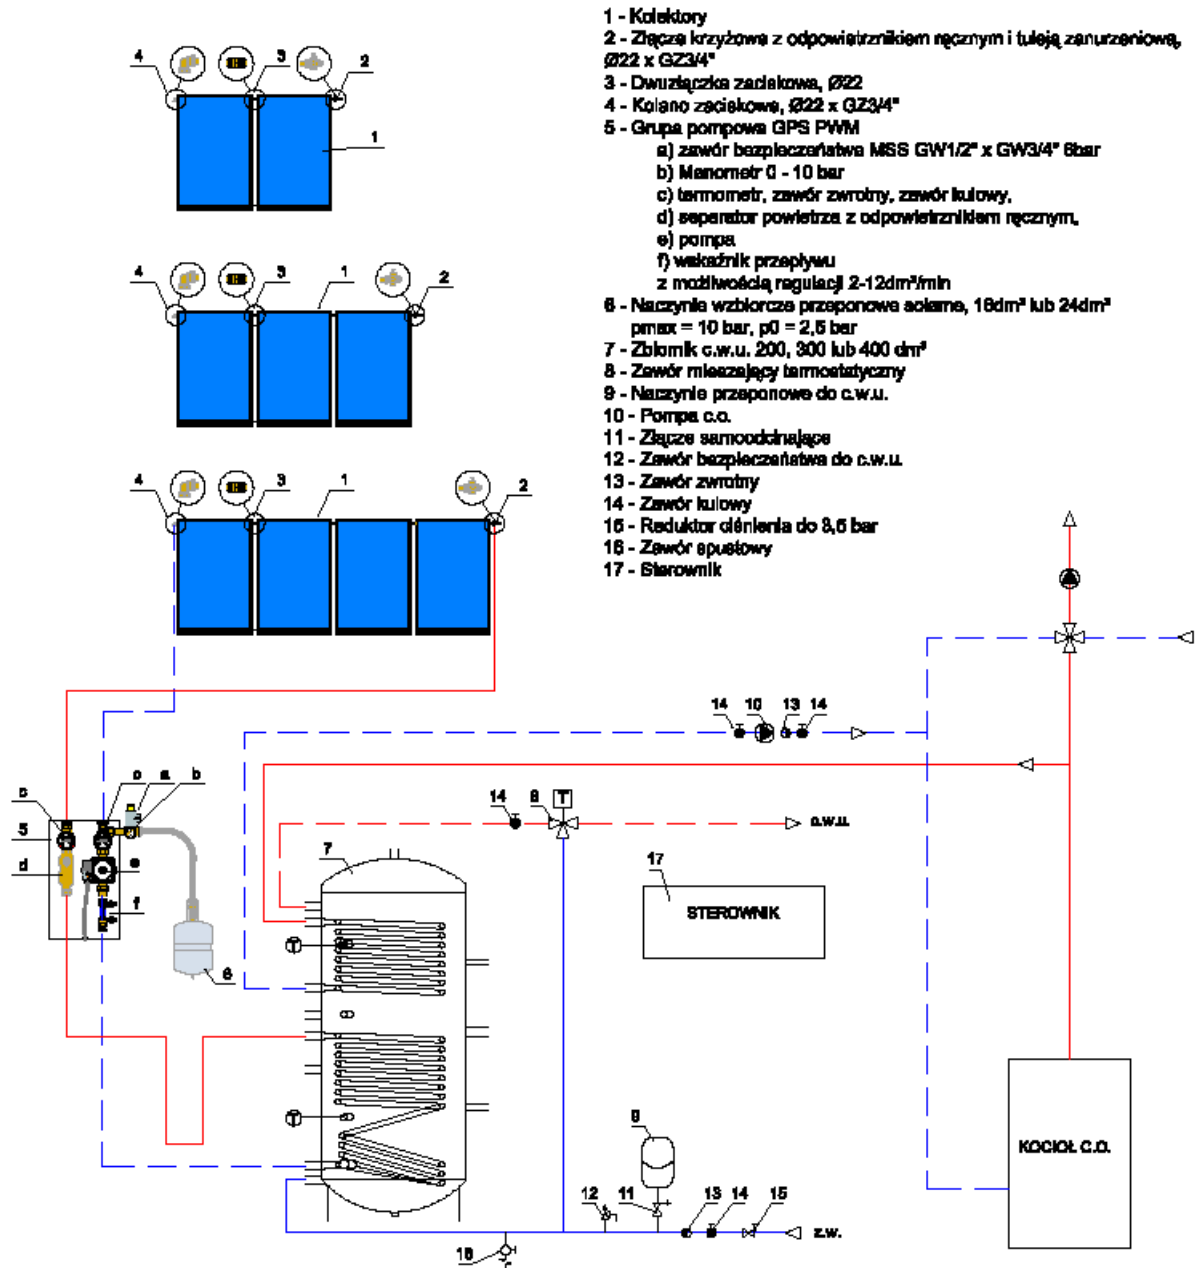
1 - Kolektory
2 - Złącze krzyżowe z odpowietrznikiem ręcznym i tuleją zanurzeniową, Ø22 x GZ3/4"
3 - Dwuzłączka zaciskowa, Ø22
4 - Kolano zaciskowe, Ø22 x GZ3/4"
5 - Grupa pompowa GPS PWM
a) zawór bezpieczeństwa MSS GW1/2" x GW3/4" 6bar
b) Manometr 0 - 10 bar
c) termometr, zawór zwrotny, zawór kulowy,
d) separator powietrza z odpowietrznikiem ręcznym,
e) pompa
f) wskaźnik przepływu
z możliwością regulacji 2-12dm³/min
6 - Naczynie wzbiorcze przeponowe solarne, 18dm³ lub 24dm³
pmax = 10 bar, p0 = 2,5 bar
7 - Zbiornik c.w.u. 200, 300 lub 400 dm³
8 - Zawór mieszający termostatyczny
9 - Naczynie przeponowe do c.w.u.
10 - Pompa c.o.
11 - Złącze samoodcinające
12 - Zawór bezpieczeństwa do c.w.u.
13 - Zawór zwrotny
14 - Zawór kulowy
15 - Reduktor ciśnienia do 3,5 bar
16 - Zawór spustowy
17 - Sterownik

4 3 2 1
4 3 1 2
4 3 1 2

14 10 13 14
c a b
c
5
d
e
f
6
14 8 T
c.w.u.
7
17
STEROWNIK
T
T
9
12 11 13 14 15
z.w.
16
KOCIOŁ C.O.